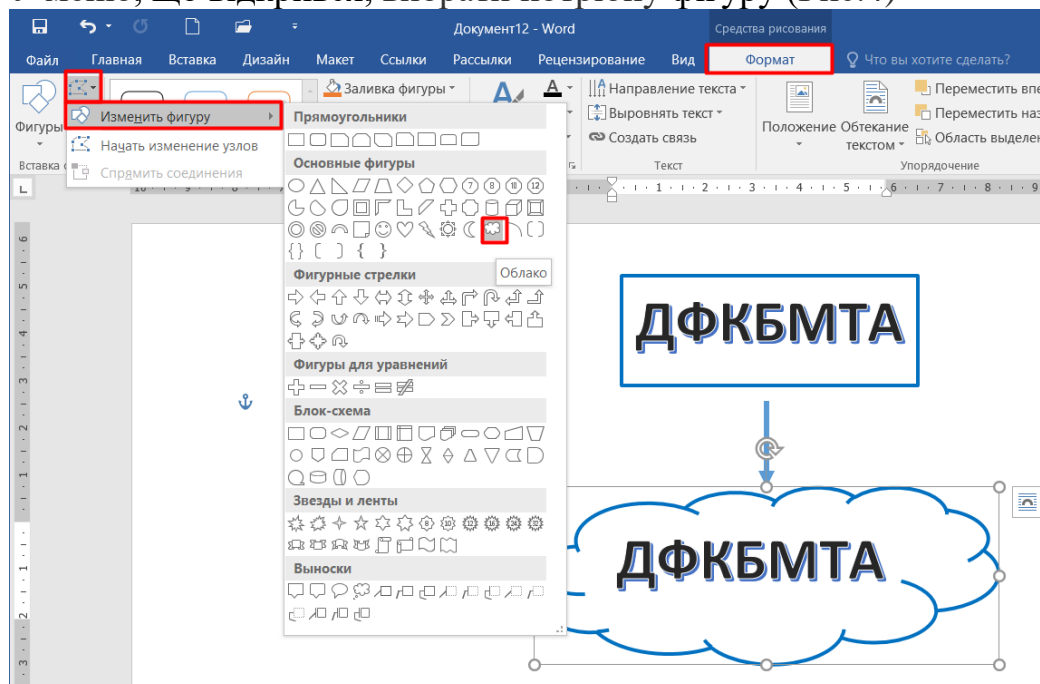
Документ12 - Word

Средства рисования

Файл Главная Вставка Дизайн Макет Ссылки Рассылки Рецензирование Вид Формат Что вы хотите сделать?

Фигуры

Изменить фигуру

Начать изменение узлов

Спрямить соединения

Вставка

Заливка фигуры

Направление текста

Выровнять текст

Создать связь

Текст

Положение Обтекание текстом

Переместить впе

Переместить наз

Область выделен

Упорядочение

Прямоугольники

Основные фигуры

Облако

Фигурные стрелки

Фигуры для уравнений

Блок-схема

Звезды и ленты

Выноски

ДФКБМТА

ДФКБМТА